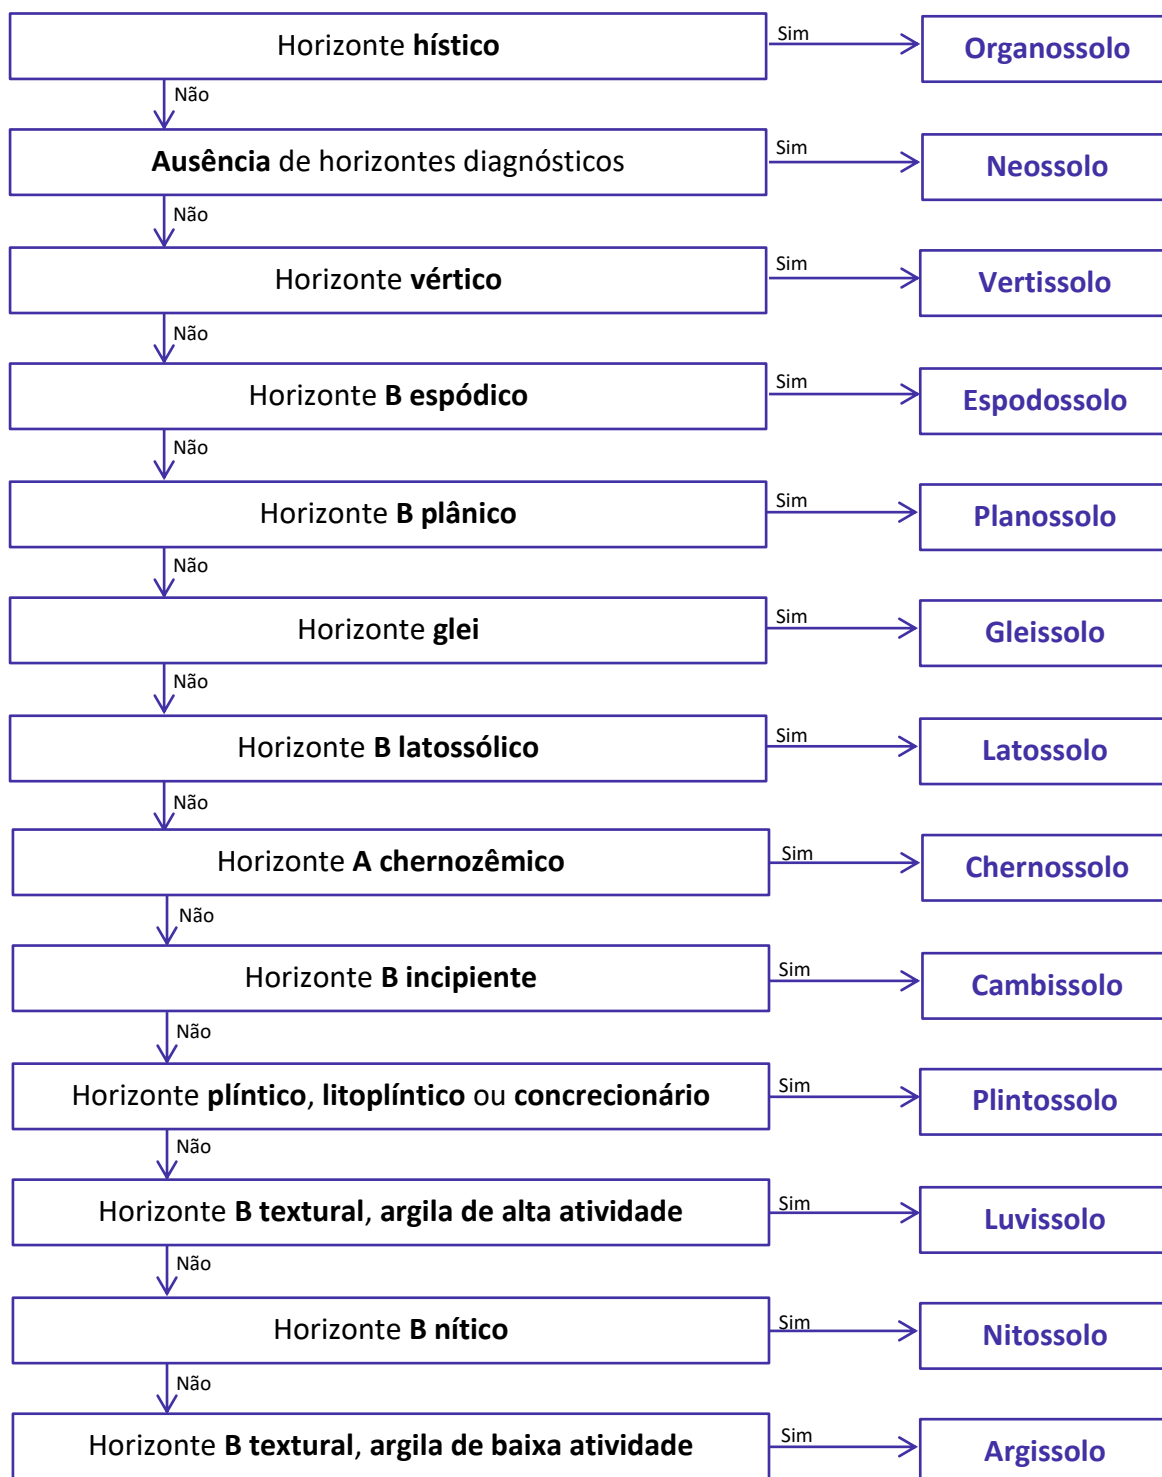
Horizonte hístico
Sim
Organossolo
Não
Ausência de horizontes diagnósticos
Sim
Neossolo
Não
Horizonte vértico
Sim
Vertissolo
Não
Horizonte B espódico
Sim
Espodossolo
Não
Horizonte B plânico
Sim
Planossolo
Não
Horizonte glei
Sim
Gleissolo
Não
Horizonte B latossólico
Sim
Latossolo
Não
Horizonte A chernozêmico
Sim
Chernossolo
Não
Horizonte B incipiente
Sim
Cambissolo
Não
Horizonte plíntico, litoplíntico ou concrecionário
Sim
Plintossolo
Não
Horizonte B textural, argila de alta atividade
Sim
Luvissolo
Não
Horizonte B nítico
Sim
Nitossolo
Não
Horizonte B textural, argila de baixa atividade
Sim
Argissolo